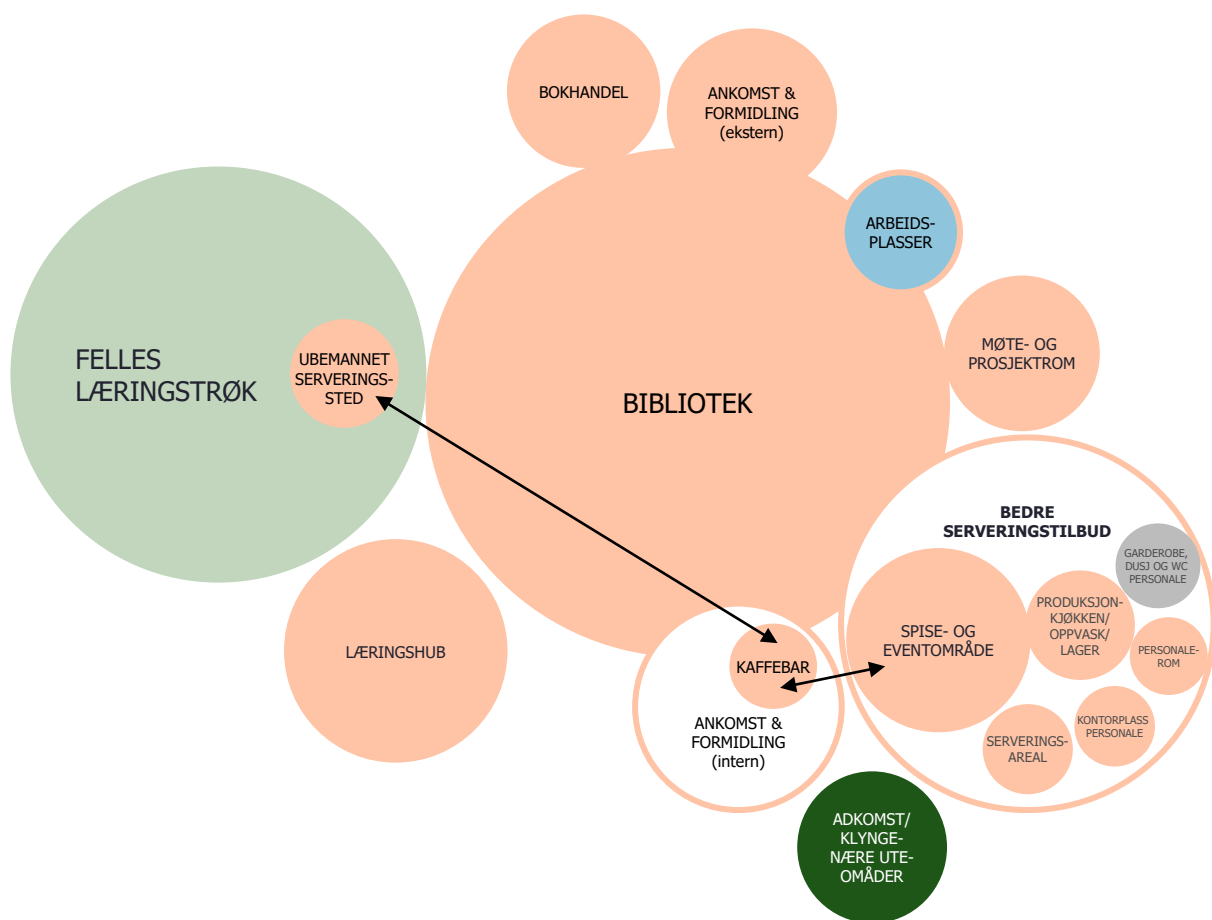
BOKHANDEL

ANKOMST & FORMIDLING (ekstern)

ARBEIDS-PLASSER

FELLES LÆRINGSTRØK

UBEMANNET SERVERINGS-STED

BIBLIOTEK

MØTE- OG PROSJEKTROM

BEDRE SERVERINGSTILBUD

GARDEROBE, DUSJ OG WC PERSONALE

LÆRINGSHUB

SPISE- OG EVENTOMRÅDE

PRODUKSJON-KJØKKEN/ OPPVASK/ LAGER

PERSONALE-ROM

KAFFEBAR

ANKOMST & FORMIDLING (intern)

SERVERINGS-AREAL

KONTORPLASS PERSONALE

ADKOMST/ KLYNGE-NÆRE UTE-OMÅDER